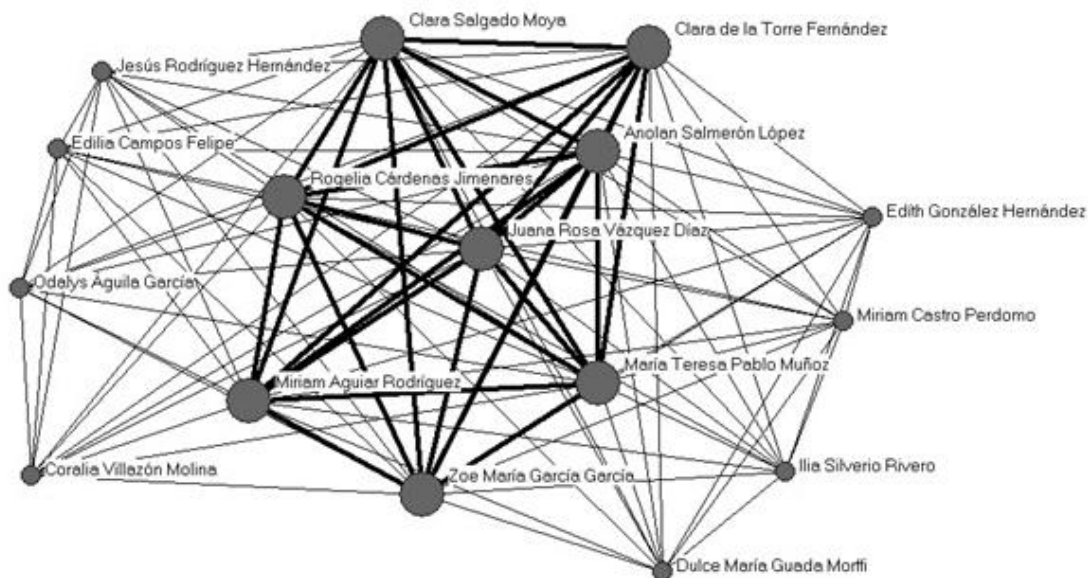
Clara Salgado Moya
Clara de la Torre Fernández
Jesús Rodríguez Hernández
Edilia Campos Felipe
Anolan Salmerón López
Rogelia Cárdenas Jimenares
Edith González Hernández
Juana Rosa Vázquez Díaz
Odalys Aguila García
Miriam Castro Perdomo
María Teresa Pablo Muñoz
Miriam Aguiar Rodríguez
Coralia Villazón Molina
Ilia Silverio Rivero
Zoe María García García
Dulce María Guada Morffi